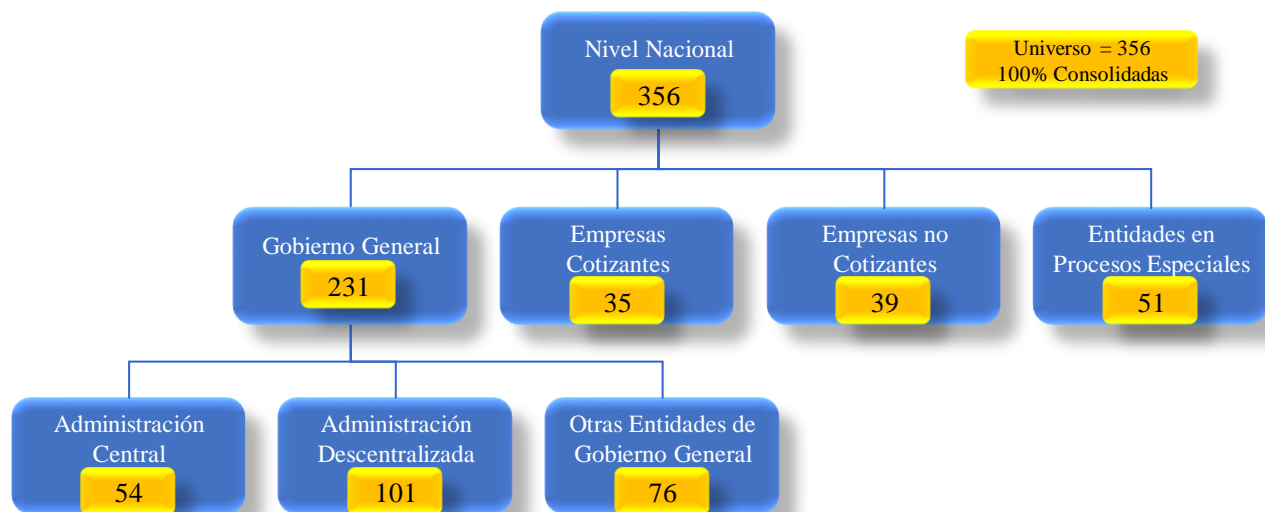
Nivel Nacional
356

Universo = 356
100% Consolidadas

Gobierno General
231

Empresas Cotizantes
35

Empresas no Cotizantes
39

Entidades en Procesos Especiales
51

Administración Central
54

Administración Descentralizada
101

Otras Entidades de Gobierno General
76